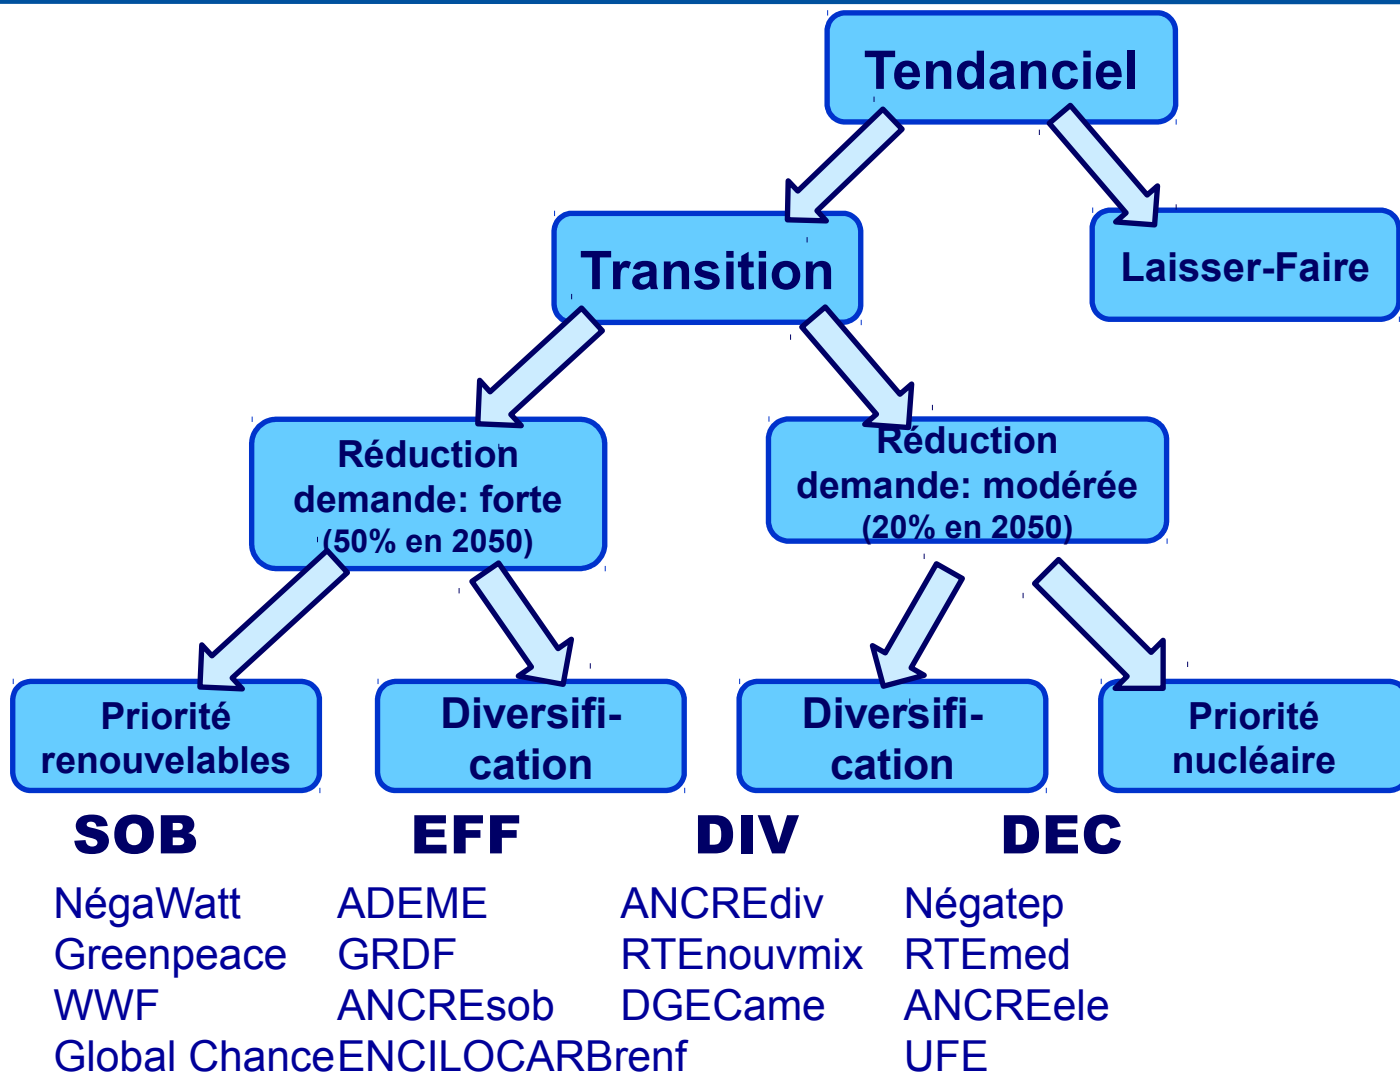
Tendanciel

Transition

Laisser-Faire

Réduction demande: forte (50% en 2050)

Réduction demande: modérée (20% en 2050)

Priorité renouvelables

Diversification

Diversification

Priorité nucléaire

SOB

NégaWatt
Greenpeace
WWF
Global Chance

EFF

ADEME
GRDF
ANCREsob
ENCILOCARBrenf

DIV

ANCREdiv
RTEnouvmix
DGECame

DEC

Négatep
RTEmed
ANCREele
UFE